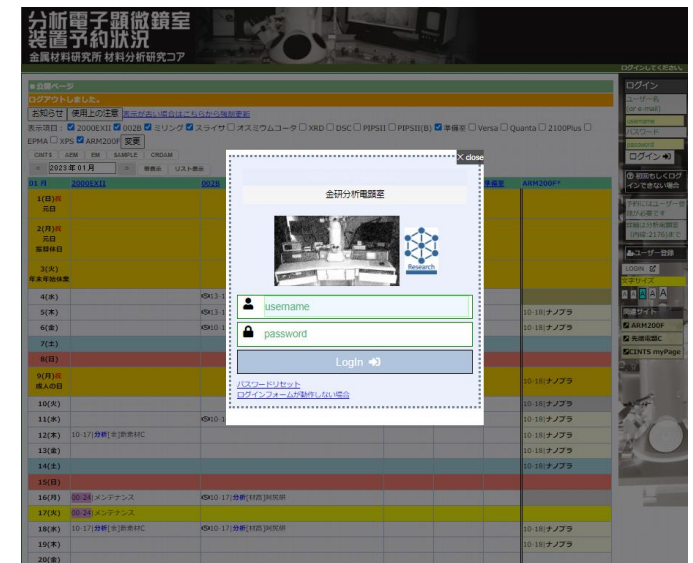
分析電子顕微鏡室
装置予約状況
金属材料研究所 材料分析研究コア

ログインしてください。

■公開ページ
ログアウトしました。
お知らせ 使用上の注意 表示がおかしい場合はこちらから強制更新
表示項目： 2000EXII 002B ミリング スライサ オスミウムコータ XRD DSC PIPSII PIPSII(B) 準備室 Versa Quanta 2100Plus EPMA XPS ARM200F 変更
CINTS AEM EM SAMPLE CRDAM
2023年01月 事務表 リスト表示

| 01 月 | 2000EXII | 002B | | 準備室 | ARM200F* |
|---|---|---|---|---|---|
| 1(日)祝 元日 | | | | | |
| 2(月)祝 元日 振替休日 | | | | | |
| 3(火) 年末年始休業 | | | | | |
| 4(水) | | K513- | | | |
| 5(木) | | K513- | | | 10-18|ナノプラ |
| 6(金) | | K510- | | | 10-18|ナノプラ |
| 7(土) | | | | | |
| 8(日) | | | | | |
| 9(月)祝 成人の日 | | | | | 10-18|ナノプラ |
| 10(火) | | | | | 10-18|ナノプラ |
| 11(水) | | K510- | | | 10-18|ナノプラ |
| 12(木) | 10-17|分析[金]新津KC | | | | 10-18|ナノプラ |
| 13(金) | | | | | 10-18|ナノプラ |
| 14(土) | | | | | |
| 15(日) | | | | | |
| 16(月) | 00-24|メンテナンス | K510-17|分析[材因]岡民研 | | | 10-18|ナノプラ |
| 17(火) | 00-24|メンテナンス | | | | |
| 18(水) | 10-17|分析[金]新津KC | K510-17|分析[材因]岡民研 | | | 10-18|ナノプラ |
| 19(木) | | | | | 10-18|ナノプラ |
| 20(金) | | | | | |

× close
金研分析電顕室
Research
username
password
LogIn
パスワードリセット
ログインフォームが動作しない場合

ログイン
ユーザー名 (or e-mail)
username
パスワード
password
ログイン
初回もしくはログインできない場合
予約はユーザー登録が必要です
詳細は分析電顕室 (内線:2176)まで
ユーザー登録
LOGIN
文字サイズ
A A A A
関連サイト
ARM200F
先端電顕C
CINTS myPage